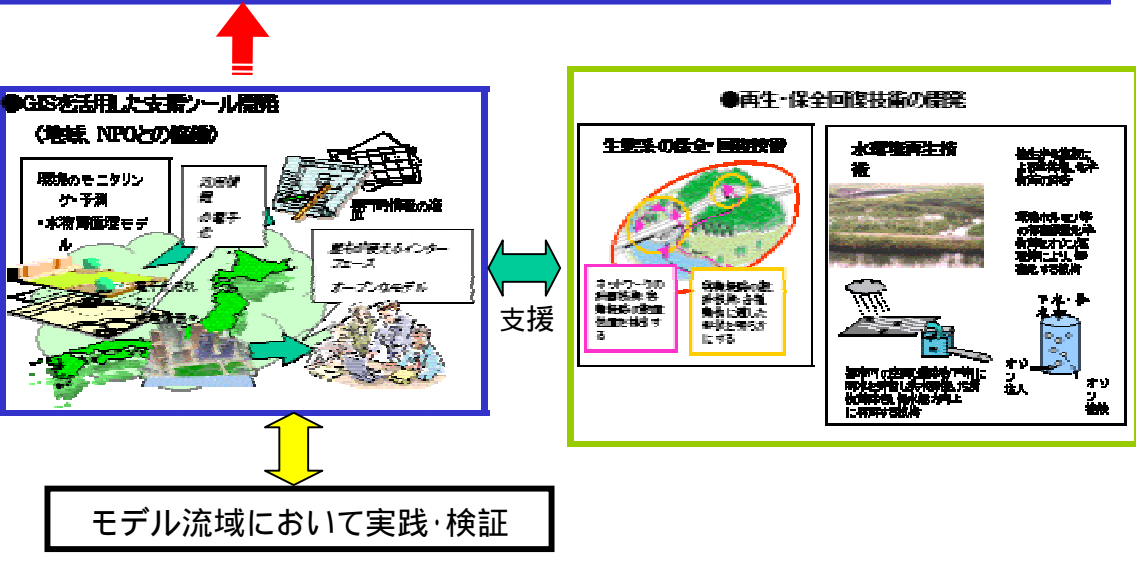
●GISを活用した支援ツール開発
（地域、NPOとの協働）

環境のモニタリング・予測
・水物質循環モデル

支援
地理情報の構築

誰もが使えるインターフェース
オープンなモデル

支援

●再生・保全回復技術の開発

生態系の保全・回復技術

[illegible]

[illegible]

水環境再生技術

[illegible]

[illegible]

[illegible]

下水・排水

オゾン注入

オゾン接触

モデル流域において実践・検証